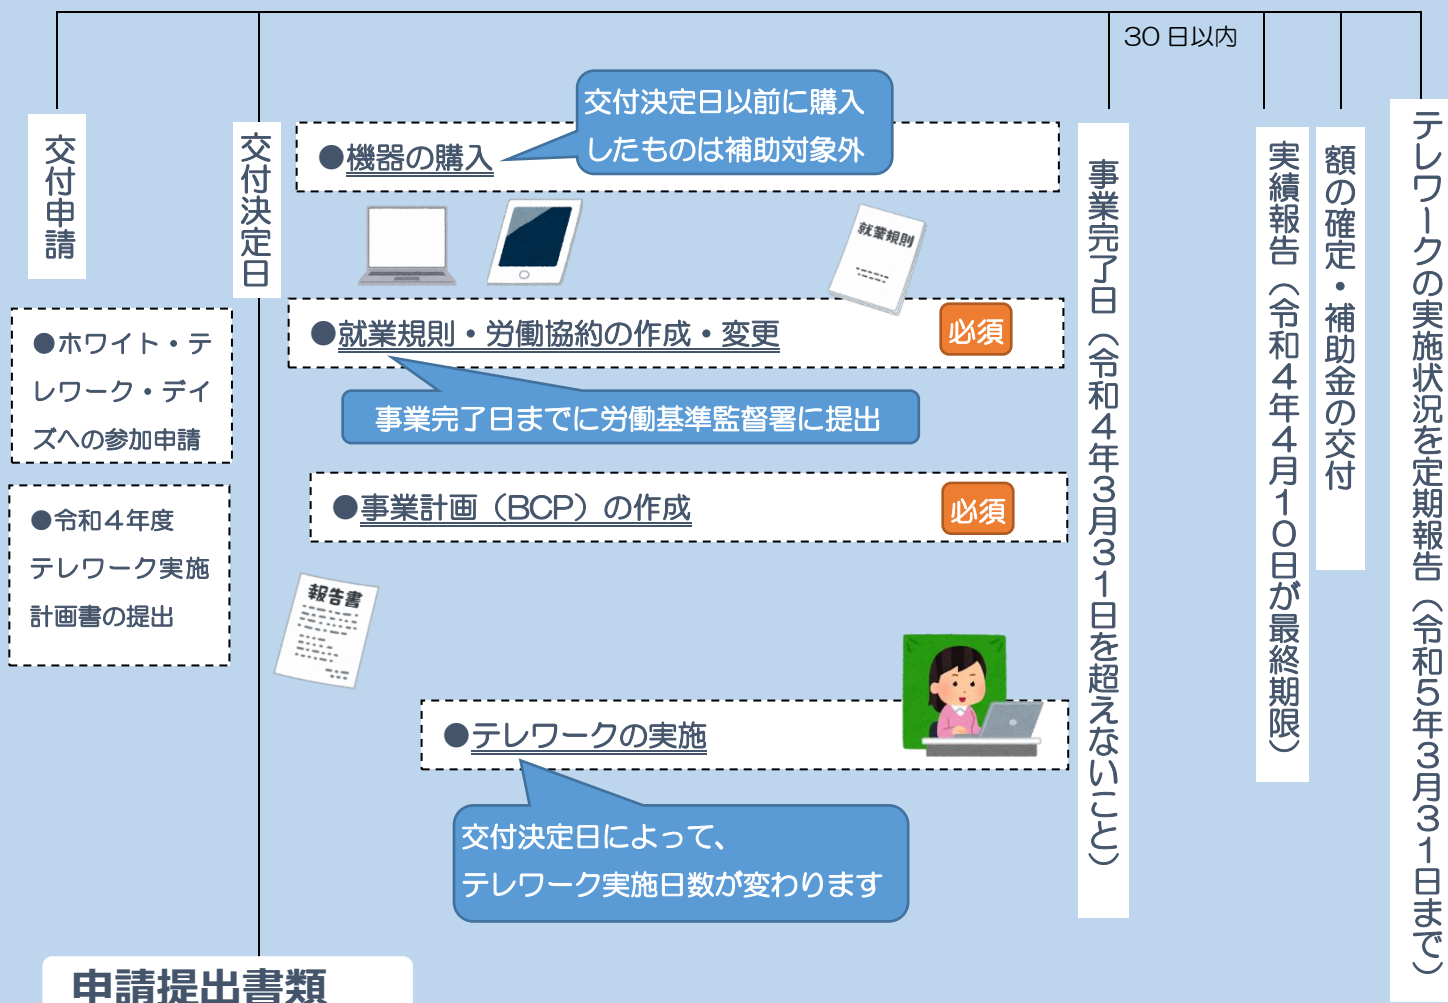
30日以内

交付申請

交付決定日

交付決定日以前に購入したものは補助対象外

●機器の購入

就業規則

●就業規則・労働協約の作成・変更

必須

事業完了日までに労働基準監督署に提出

●ホワイト・テレワーク・デイズへの参加申請

●令和４年度テレワーク実施計画書の提出

●事業計画（BCP）の作成

必須

報告書

●テレワークの実施

交付決定日によって、テレワーク実施日数が変わります

事業完了日（令和４年３月３１日を超えないこと）

実績報告（令和４年４月１０日が最終期限）

額の確定・補助金の交付

テレワークの実施状況を定期報告（令和５年３月３１日まで）

申請提出書類